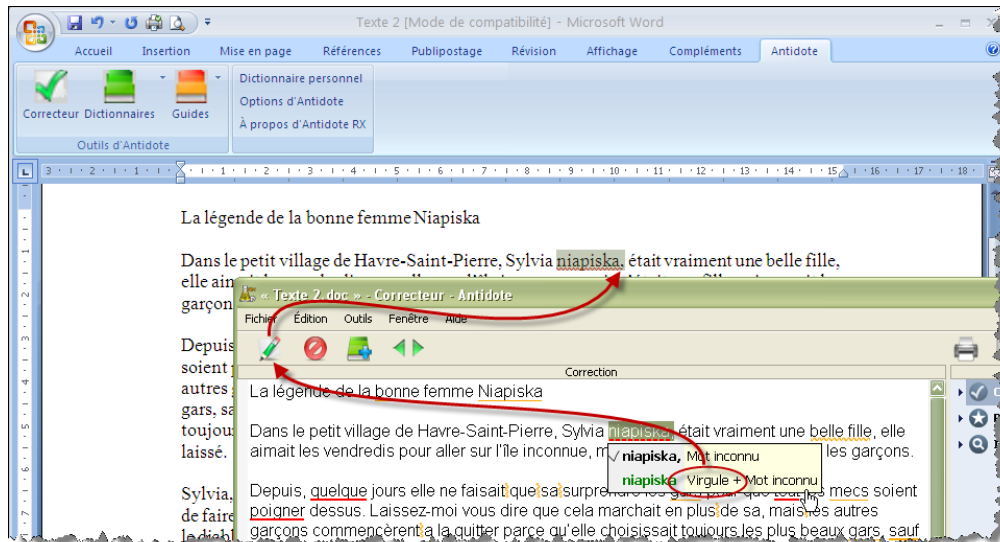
Texte 2 [Mode de compatibilité] - Microsoft Word

Accueil Insertion Mise en page Références Publipostage Révision Affichage Compléments Antidote

Correcteur Dictionnaires Guides
Outils d'Antidote

Dictionnaire personnel
Options d'Antidote
À propos d'Antidote RX

La légende de la bonne femme Niapiska

Dans le petit village de Havre-Saint-Pierre, Sylvia niapiska, était vraiment une belle fille, elle aim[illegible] garçon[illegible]

Depuis soient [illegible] autres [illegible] gars, sa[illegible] toujou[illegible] laissé.

Sylvia, de faire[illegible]

« Texte 2.doc » - Correcteur - Antidote

Fichier Édition Outils Fenêtre Aide

Correction

La légende de la bonne femme Niapiska

Dans le petit village de Havre-Saint-Pierre, Sylvia niapiska, était vraiment une belle fille, elle aimait les vendredis pour aller sur l'île inconnue, m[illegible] les garçons.

niapiska, Mot inconnu
niapiska Virgule + Mot inconnu

Depuis, quelque jours elle ne faisait que se surprendre les gars pour que tous les mecs soient poigner dessus. Laissez-moi vous dire que cela marchait en plus de sa, mais les autres garçons commencèrent à la quitter parce qu'elle choisissait toujours les plus beaux gars, sauf